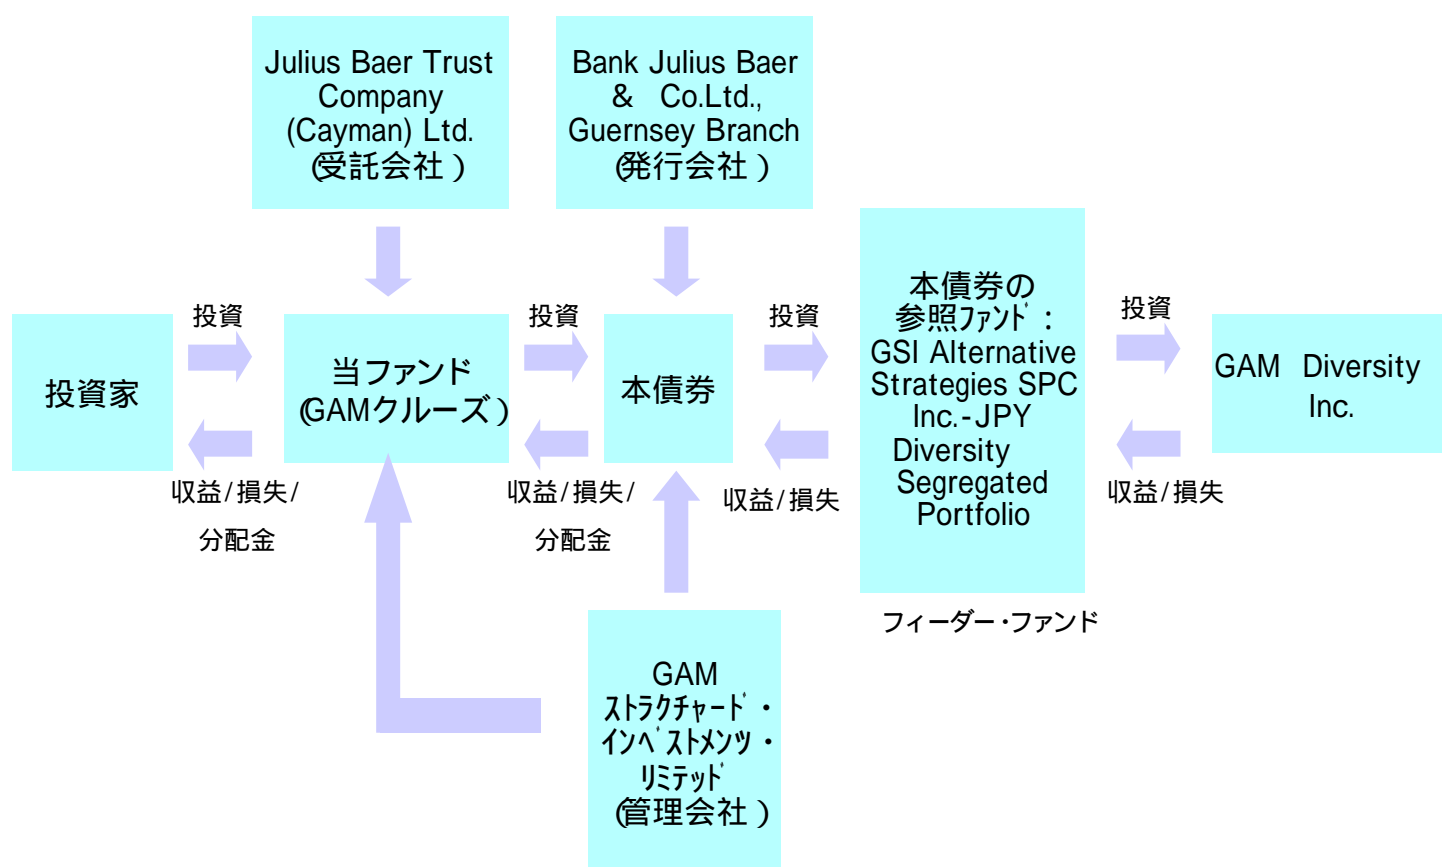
Julius Baer Trust Company (Cayman) Ltd. (受託会社)

Bank Julius Baer & Co.Ltd., Guernsey Branch (発行会社)

投資家

投資

収益/損失/分配金

当ファンド (GAMクルーズ)

投資

収益/損失/分配金

本債券

投資

収益/損失

本債券の参照ﾌｧﾝﾄﾞ: GSI Alternative Strategies SPC Inc.-JPY Diversity Segregated Portfolio

フィーダー・ファンド

投資

収益/損失

GAM Diversity Inc.

GAM ｽﾄﾗｸﾁｬｰﾄﾞ・ｲﾝﾍﾞｽﾄﾒﾝﾂ・ﾘﾐﾃｯﾄﾞ (管理会社)